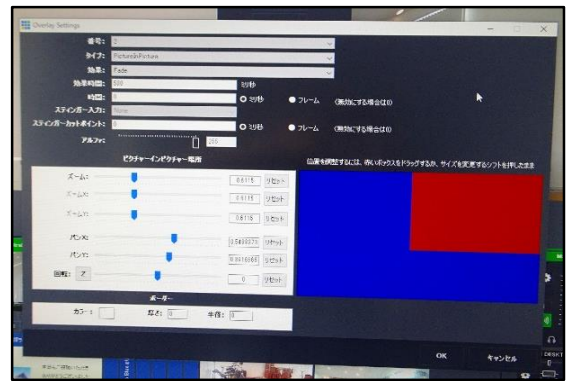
Overlay Settings

番号: 0
タイプ: PictureInPicture
効果: Fade
効果時間: 500
時間: 0
ミリ秒
ミリ秒
フレーム
(無効にする場合は0)
スティンガー入力: None
スティンガーカットポイント: 0
ミリ秒
フレーム
(無効にする場合は0)
アルファ: 255

ピクチャーインピクチャー場所
ズーム: 0.6115 リセット
ズームX: 0.6115 リセット
ズームY: 0.6115 リセット
パンX: 0.5869073 リセット
パンY: 0.3915085 リセット
回転: Z 0 リセット

ボーダー
カラー:
厚さ: 0
半径: 0

位置を調整するには、赤いボックスをドラッグするか、サイズを変更するシフトを押したまま

OK
キャンセル